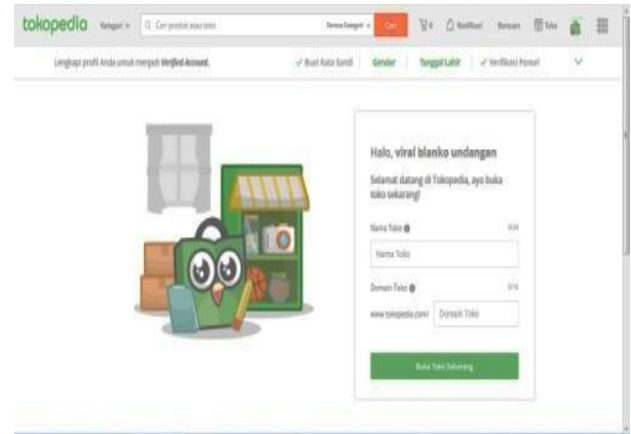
tokopedia Kategori Cari produk atau toko Semua Kategori Cari 0 Notifikasi Bantuan Toko

Lengkapi profil Anda untuk menjadi Verified Account. ✓ Buat Kata Sandi Gender Tanggal Lahir ✓ Verifikasi Ponsel

Halo, viral blanko undangan

Selamat datang di Tokopedia, ayo buka toko sekarang!

Nama Toko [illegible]

Nama Toko

Domain Toko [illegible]

www.tokopedia.com/ Domain Toko

Buka Toko Sekarang